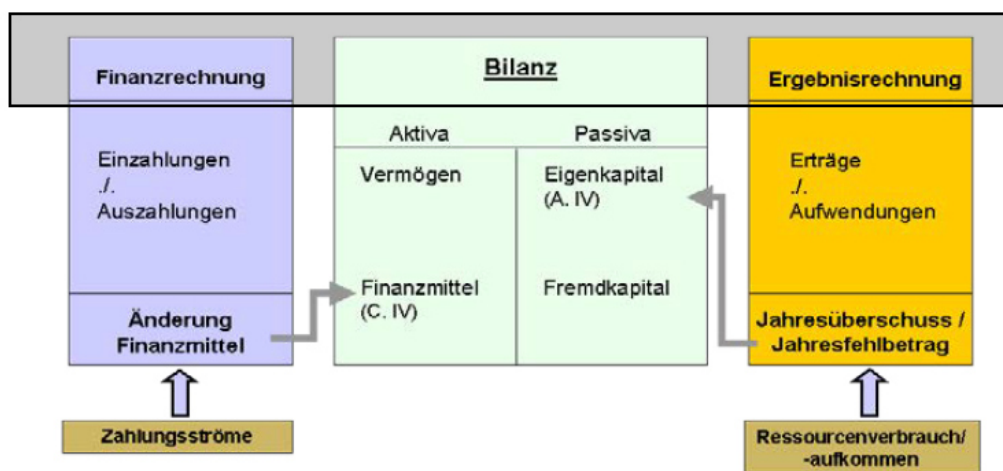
Finanzrechnung

Einzahlungen
./.
Auszahlungen

Änderung Finanzmittel

Zahlungsströme

Bilanz

| Aktiva | Passiva |
|---|---|
| Vermögen | Eigenkapital (A. IV) |
| Finanzmittel (C. IV) | Fremdkapital |

Ergebnisrechnung

Erträge
./.
Aufwendungen

Jahresüberschuss / Jahresfehlbetrag

Ressourcenverbrauch/ -aufkommen